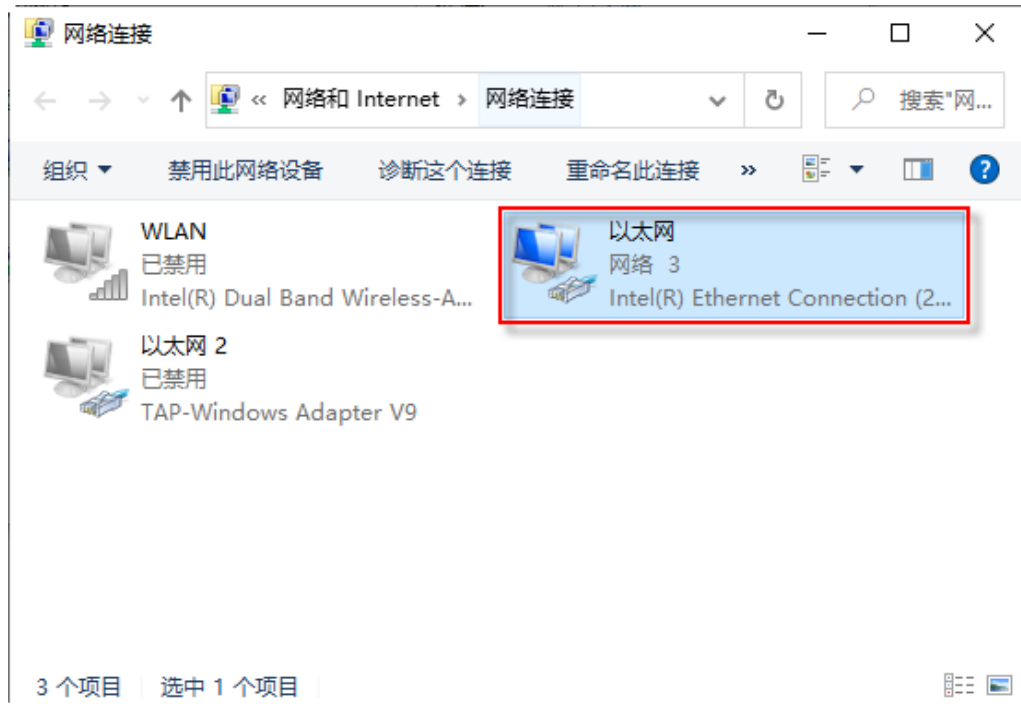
网络连接

« 网络和 Internet › 网络连接

搜索"网...

组织 ▾ 禁用此网络设备 诊断这个连接 重命名此连接 »

WLAN
已禁用
Intel(R) Dual Band Wireless-A...

以太网
网络 3
Intel(R) Ethernet Connection (2...

以太网 2
已禁用
TAP-Windows Adapter V9

3 个项目 选中 1 个项目